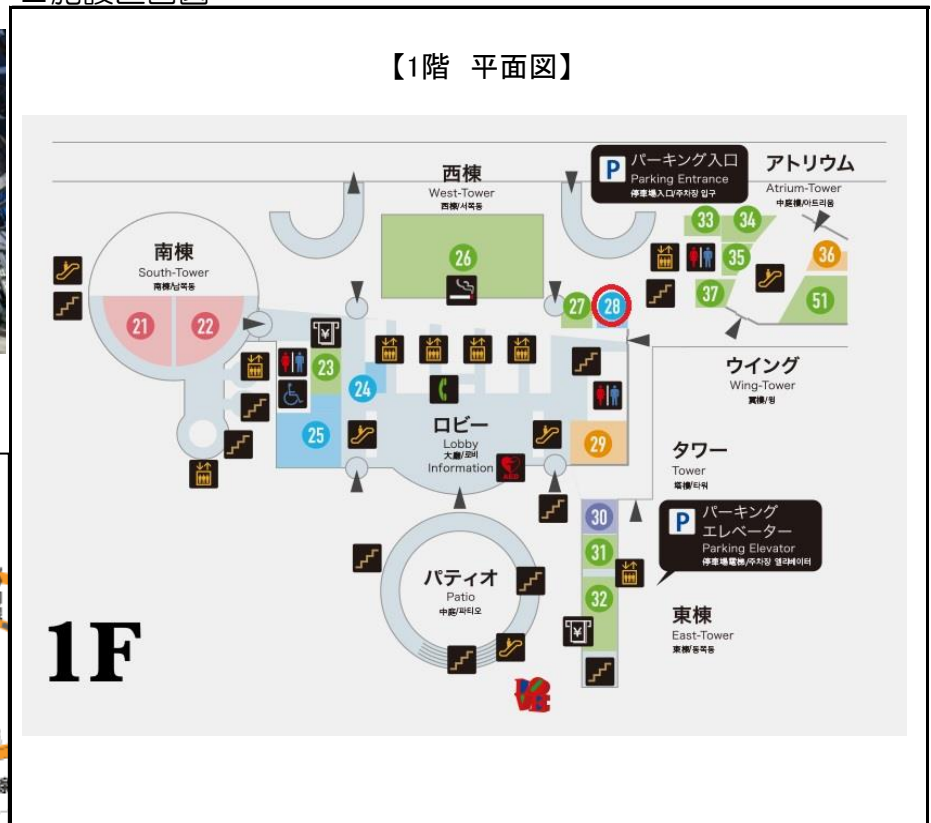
【1階 平面図】

西棟
West-Tower
西棟/서쪽동

P パーキング入口
Parking Entrance
停車場入口/주차장 입구

アトリウム
Atrium-Tower
中庭棟/아트리움

南棟
South-Tower
南棟/남쪽동

21 22 23 24 25 26 27 28 29 30 31 32 33 34 35 36 37 51

ウイング
Wing-Tower
翼棟/윙

ロビー
Lobby
大廳/로비
Information

タワー
Tower
塔樓/타워

P パーキング
エレベーター
Parking Elevator
停車場電梯/주차장 엘리베이터

パティオ
Patio
中庭/파티오

東棟
East-Tower
東棟/동쪽동

1F